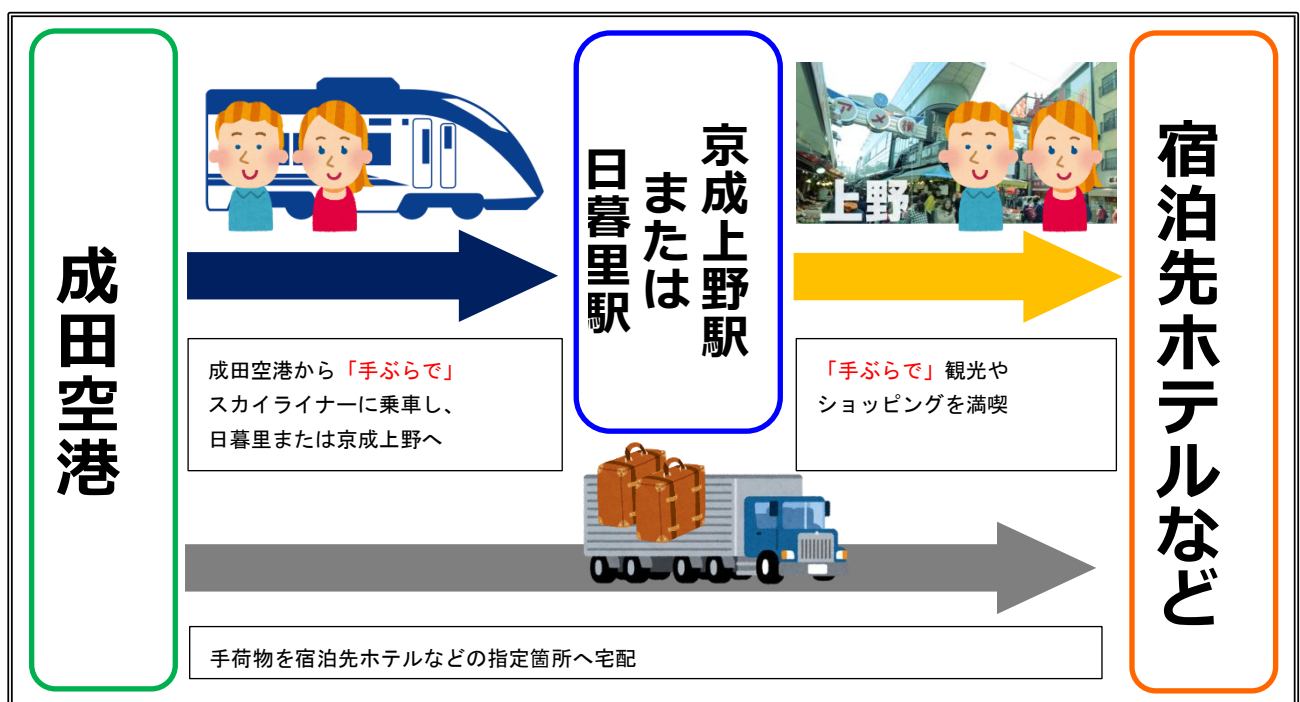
成田空港

成田空港から「手ぶらで」スカイライナーに乗車し、日暮里または京成上野へ

京成上野駅または日暮里駅

アメ横

上野

「手ぶらで」観光やショッピングを満喫

宿泊先ホテルなど

手荷物を宿泊先ホテルなどの指定箇所へ宅配